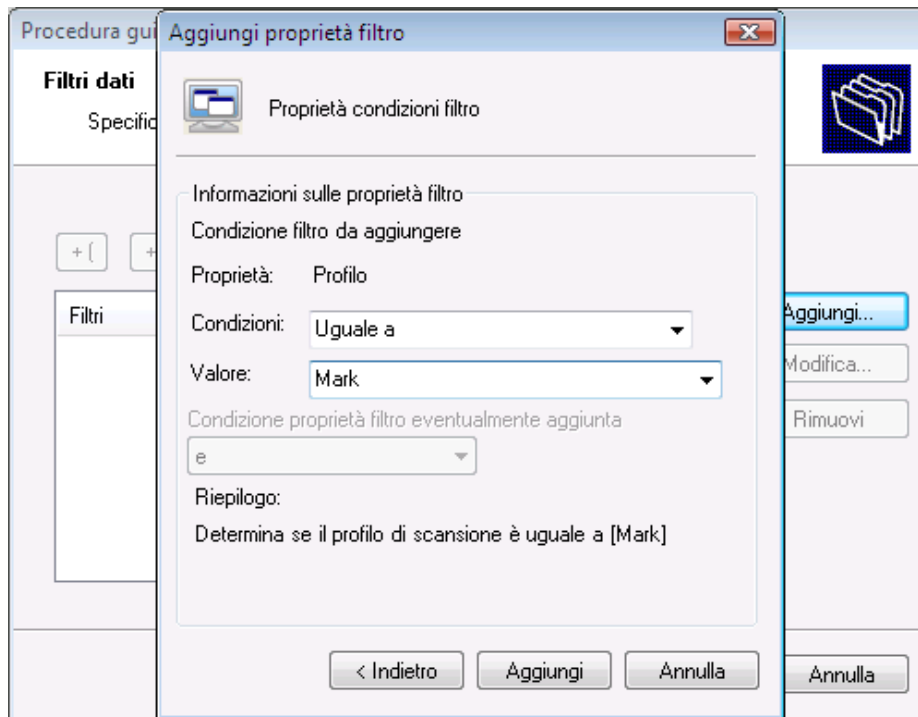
Procedura gui

Filtri dati

Specific

+ (

+

Filtri

Aggiungi proprietà filtro

Proprietà condizioni filtro

Informazioni sulle proprietà filtro

Condizione filtro da aggiungere

Proprietà: Profilo

Condizioni: Uguale a

Valore: Mark

Condizione proprietà filtro eventualmente aggiunta

e

Riepilogo:

Determina se il profilo di scansione è uguale a [Mark]

< Indietro

Aggiungi

Annulla

Aggiungi...

Modifica...

Rimuovi

Annulla